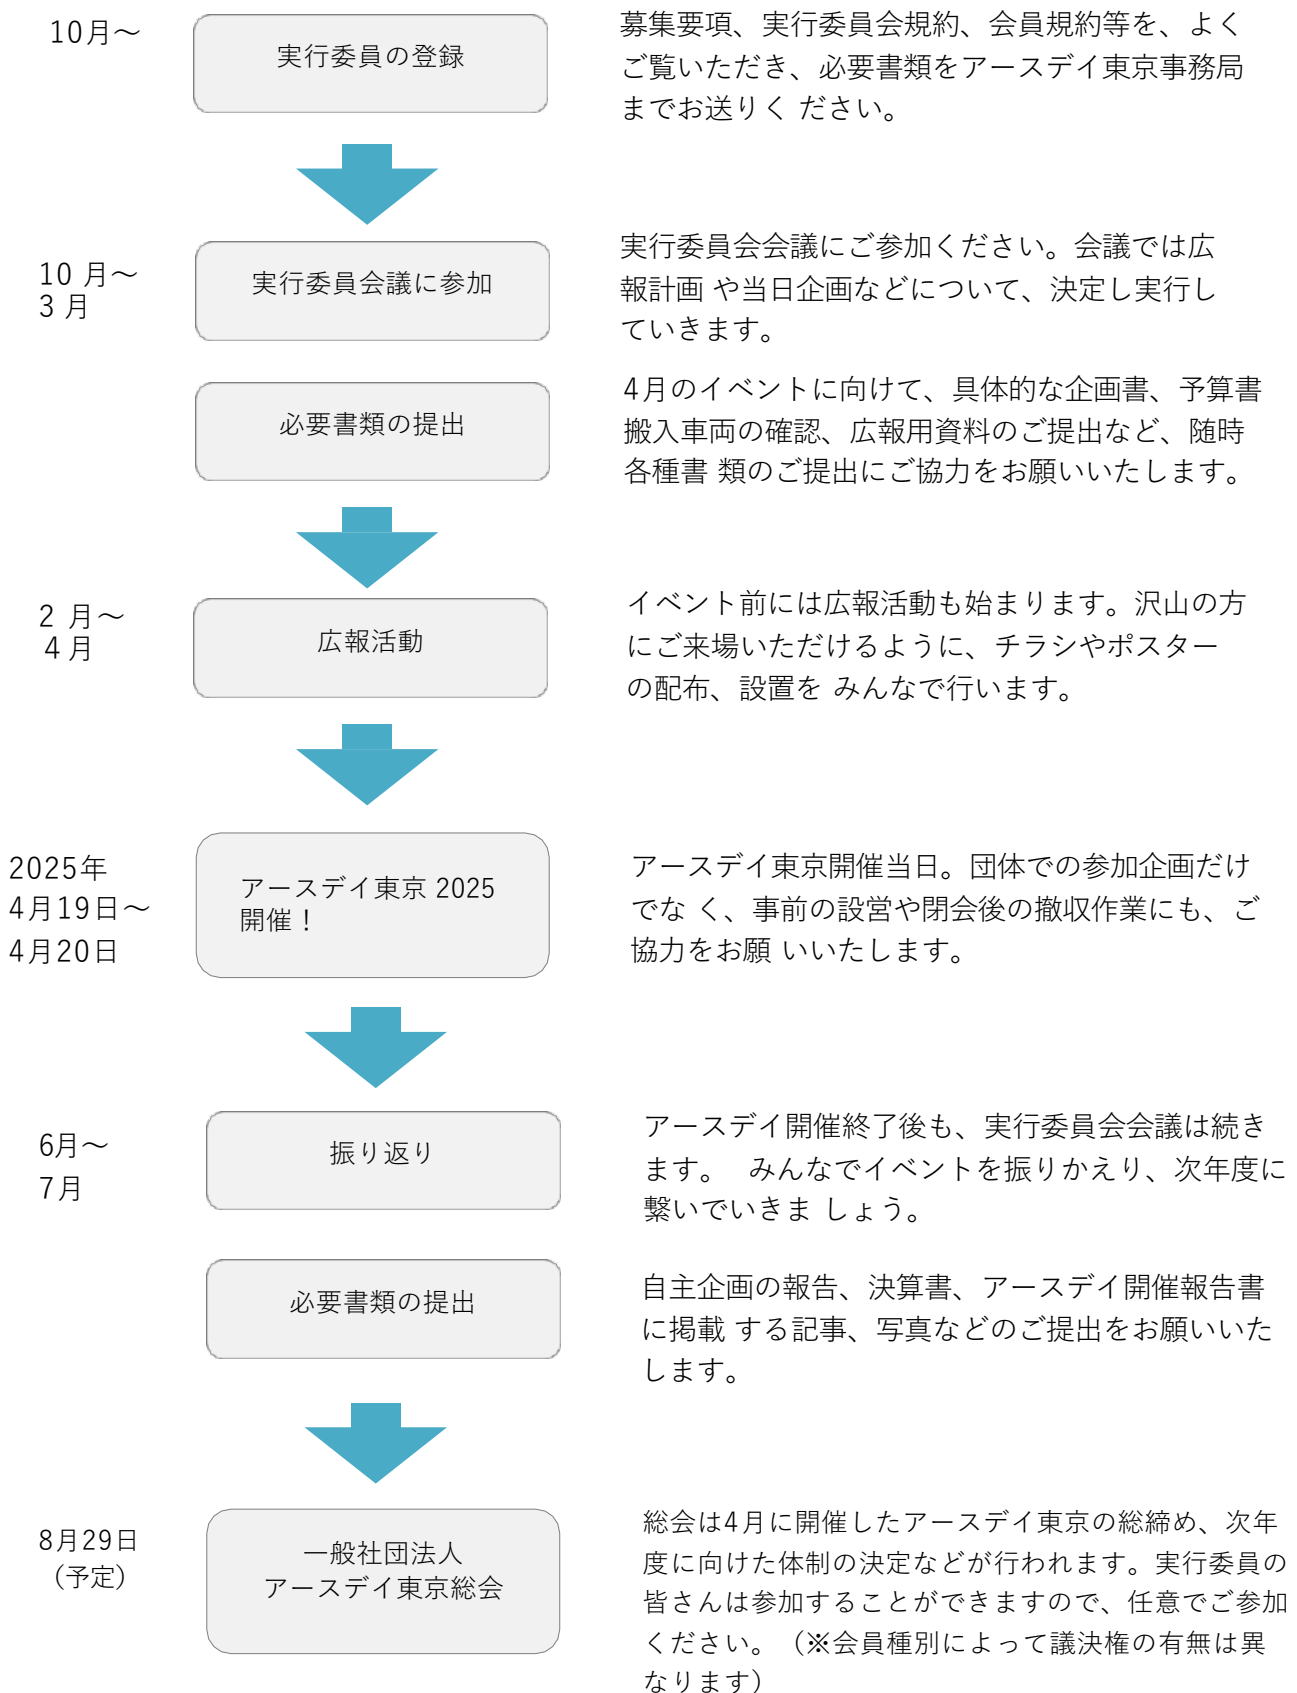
10月〜

実行委員の登録

募集要項、実行委員会規約、会員規約等を、よくご覧いただき、必要書類をアースデイ東京事務局までお送りください。

10月〜
3月

実行委員会会議に参加

実行委員会会議にご参加ください。会議では広報計画や当日企画などについて、決定し実行していきます。

必要書類の提出

4月のイベントに向けて、具体的な企画書、予算書搬入車両の確認、広報用資料のご提出など、随時各種書類のご提出にご協力をお願いいたします。

2月〜
4月

広報活動

イベント前には広報活動も始まります。沢山の方にご来場いただけるように、チラシやポスターの配布、設置をみんなで行います。

2025年
4月19日〜
4月20日

アースデイ東京 2025
開催！

アースデイ東京開催当日。団体での参加企画だけでなく、事前の設営や閉会後の撤収作業にも、ご協力をお願いいたします。

6月〜
7月

振り返り

アースデイ開催終了後も、実行委員会会議は続きます。 みんなでイベントを振りかえり、次年度に繋いでいきましょう。

必要書類の提出

自主企画の報告、決算書、アースデイ開催報告書に掲載する記事、写真などのご提出をお願いいたします。

8月29日
(予定)

一般社団法人
アースデイ東京総会

総会は4月に開催したアースデイ東京の総締め、次年度に向けた体制の決定などが行われます。実行委員の皆さんは参加することができますので、任意でご参加ください。（※会員種別によって議決権の有無は異なります）